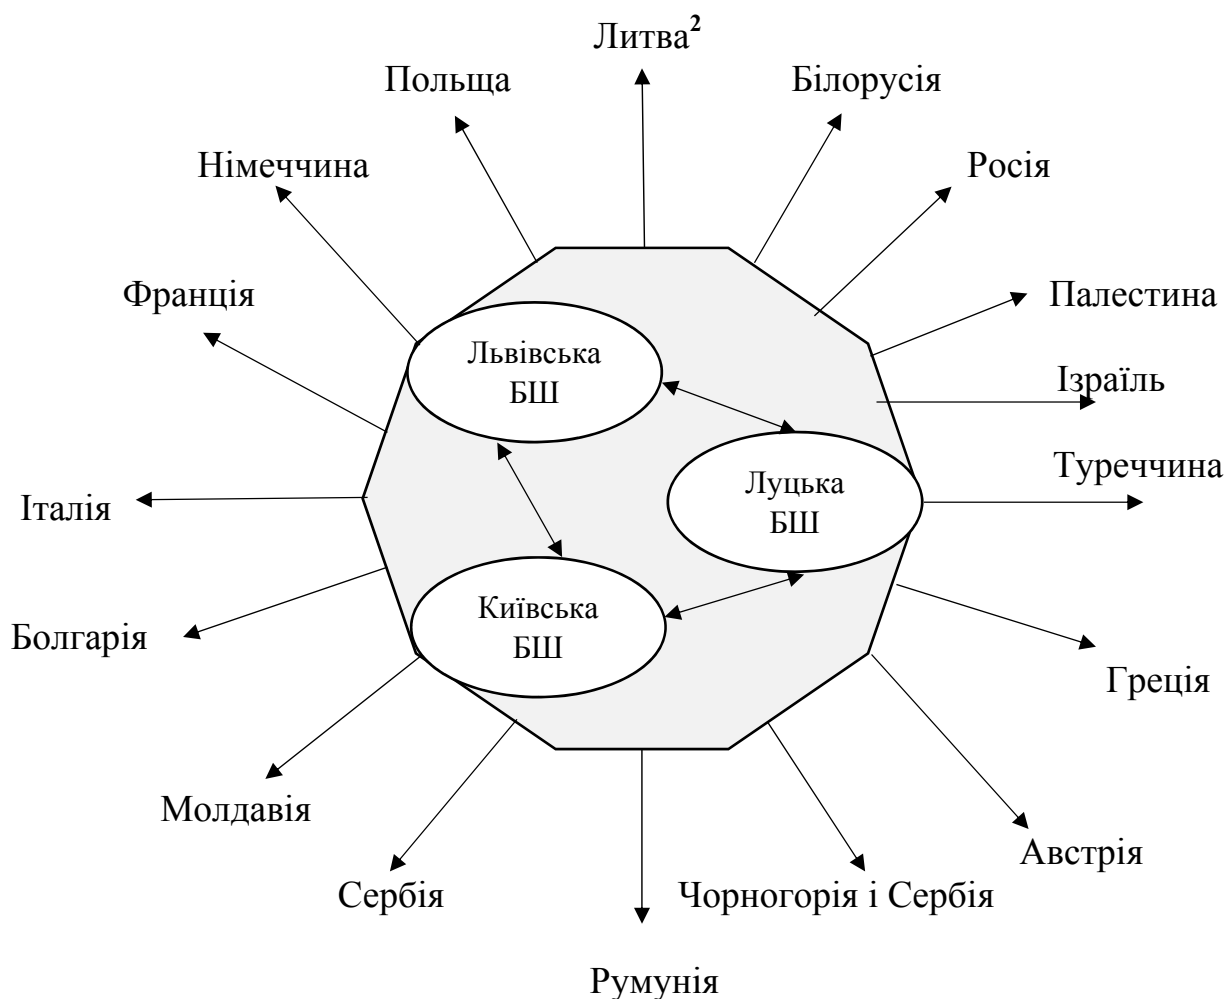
Литва$^{2}$

Польща

Білорусія

Німеччина

Росія

Франція

Палестина

Львівська БШ

Ізраїль

Луцька БШ

Туреччина

Італія

Київська БШ

Болгарія

Греція

Молдавія

Австрія

Сербія

Чорногорія і Сербія

Румунія